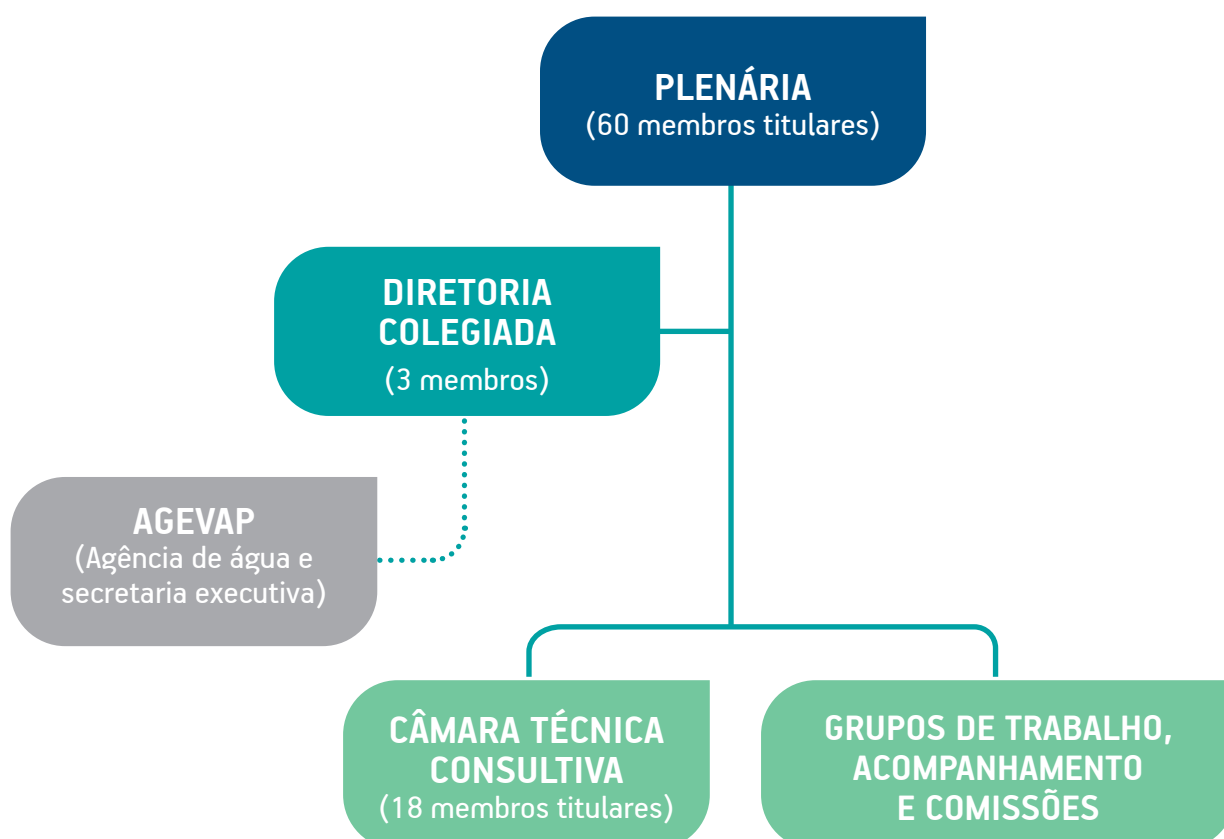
PLENÁRIA
(60 membros titulares)

DIRETORIA COLEGIADA
(3 membros)

AGEVAP
(Agência de água e secretaria executiva)

CÂMARA TÉCNICA CONSULTIVA
(18 membros titulares)

GRUPOS DE TRABALHO, ACOMPANHAMENTO E COMISSÕES